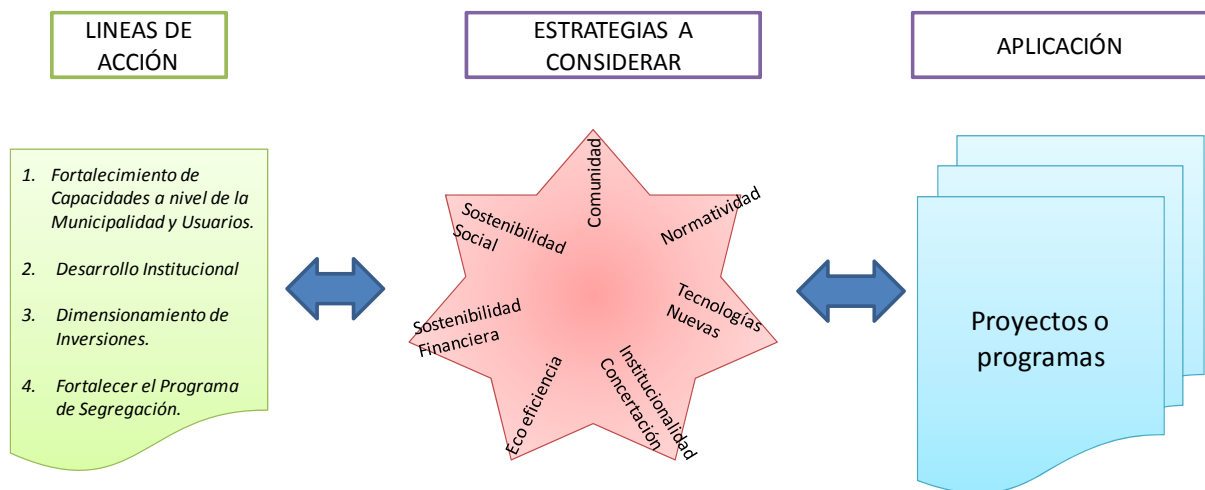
LINEAS DE ACCIÓN

ESTRATEGIAS A CONSIDERAR

APLICACIÓN

1. Fortalecimiento de Capacidades a nivel de la Municipalidad y Usuarios.

2. Desarrollo Institucional

3. Dimensionamiento de Inversiones.

4. Fortalecer el Programa de Segregación.

Comunidad

Normatividad

Tecnologías Nuevas

Institucionalidad Concertación

Eco eficiencia

Sostenibilidad Financiera

Sostenibilidad Social

Proyectos o programas